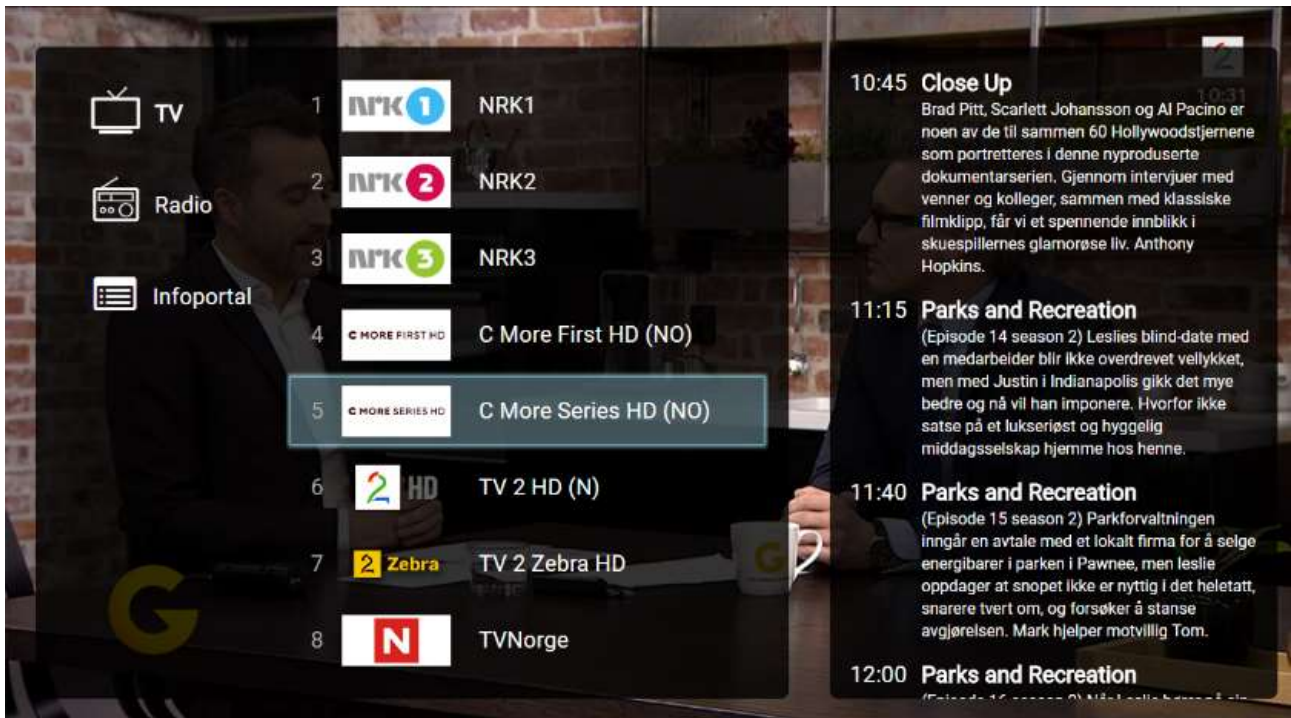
TV

Radio

Infoportal

1 NRK 1 NRK1

2 NRK 2 NRK2

3 NRK 3 NRK3

4 C MORE FIRST HD C More First HD (NO)

5 C MORE SERIES HD C More Series HD (NO)

6 2 HD TV 2 HD (N)

7 2 Zebra TV 2 Zebra HD

8 N TVNorge

10:31

10:45 Close Up
Brad Pitt, Scarlett Johansson og Al Pacino er noen av de til sammen 60 Hollywoodstjernene som portretteres i denne nyproduserte dokumentarserien. Gjennom intervjuer med venner og kolleger, sammen med klassiske filmklipp, får vi et spennende innblikk i skuespillernes glamorøse liv. Anthony Hopkins.

11:15 Parks and Recreation
(Episode 14 season 2) Leslies blind-date med en medarbeider blir ikke overdrevet vellykket, men med Justin i Indianapolis gikk det mye bedre og nå vil han imponere. Hvorfor ikke satse på et lukseriøst og hyggelig middagsselskap hjemme hos henne.

11:40 Parks and Recreation
(Episode 15 season 2) Parkforvaltningen inngår en avtale med et lokalt firma for å selge energibarer i parken i Pawnee, men leslie oppdager at snopet ikke er nyttig i det heletatt, snarere tvert om, og forsøker å stanse avgjørelsen. Mark hjelper motvillig Tom.

12:00 Parks and Recreation
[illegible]